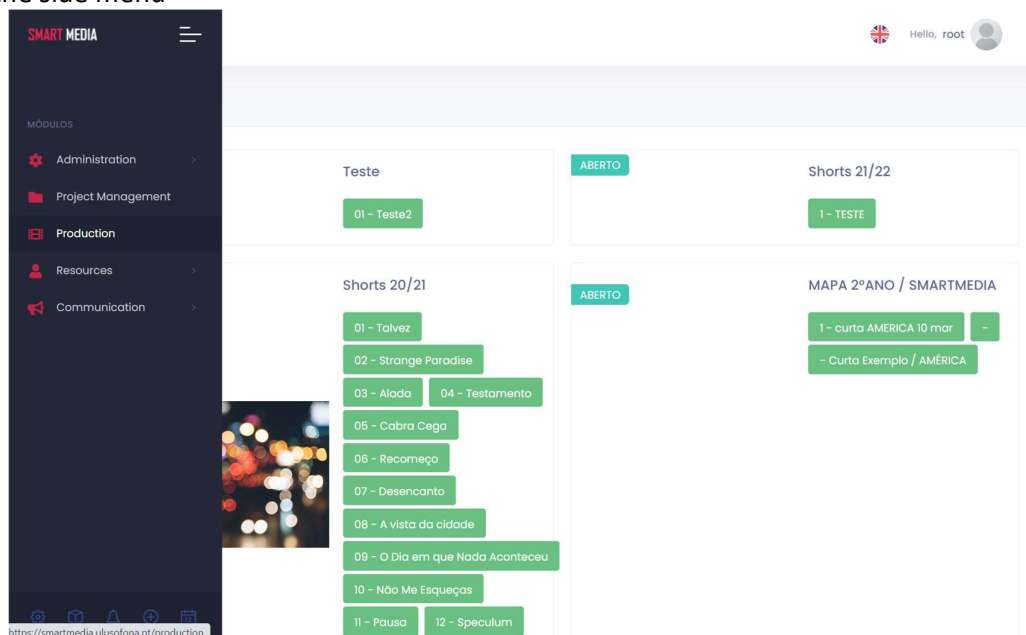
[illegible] side menu

SMART MEDIA

Hello, root

MÓDULOS

Administration

Project Management

Production

Resources

Communication

Teste

01 - Teste2

ABERTO

Shorts 21/22

1 - TESTE

Shorts 20/21

01 - Talvez

02 - Strange Paradise

03 - Alada

04 - Testamento

05 - Cabra Cega

06 - Recomeço

07 - Desencanto

08 - A vista da cidade

09 - O Dia em que Nada Aconteceu

10 - Não Me Esqueças

11 - Pausa

12 - Speculum

ABERTO

MAPA 2ºANO / SMARTMEDIA

1 - curta AMERICA 10 mar

-

- Curta Exemplo / AMÉRICA

https://smartmedia.ulusofona.pt/production